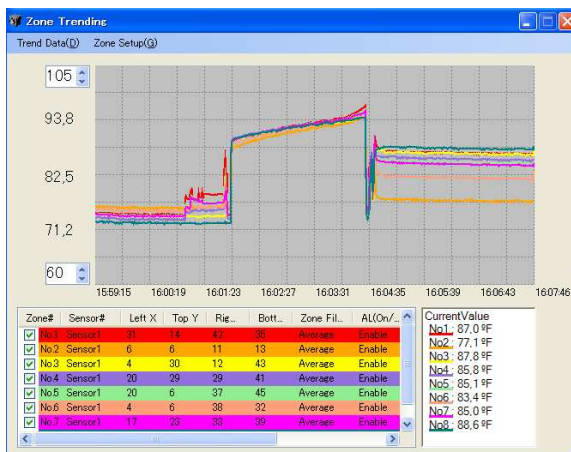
Zone Trending

Trend Data(D) Zone Setup(S)

105

93,8

82,5

71,2

60

15:59:15 16:00:19 16:01:23 16:02:27 16:03:31 16:04:35 16:05:39 16:06:43 16:07:46

| Zone# | Sensor# | Left X | Top Y | Rig... | Bott... | Zone Fil... | AL(On/... |
|---|---|---|---|---|---|---|---|
| No.1 | Sensor1 | 31 | 14 | 42 | 36 | Average | Enable |
| No.2 | Sensor1 | 6 | 6 | 11 | 13 | Average | Enable |
| No.3 | Sensor1 | 4 | 30 | 12 | 43 | Average | Enable |
| No.4 | Sensor1 | 20 | 29 | 29 | 41 | Average | Enable |
| No.5 | Sensor1 | 20 | 6 | 37 | 45 | Average | Enable |
| No.6 | Sensor1 | 4 | 6 | 38 | 32 | Average | Enable |
| No.7 | Sensor1 | 17 | 23 | 33 | 39 | Average | Enable |

CurrentValue
No1 : 87,0 ºF
No2 : 77,1 ºF
No3 : 87,8 ºF
No4 : 85,8 ºF
No5 : 85,1 ºF
No6 : 83,4 ºF
No7 : 85,0 ºF
No8 : 88,6 ºF